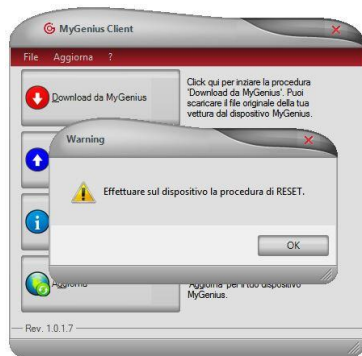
MyGenius Client

File Aggiorna ?

Download da MyGenius

Click qui per inziare la procedura 'Download da MyGenius'. Puoi scaricare il file originale della tua vettura dal dispositivo MyGenius.

Warning

Effettuare sul dispositivo la procedura di RESET.

OK

Aggiorna

Aggiorna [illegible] dispositivo MyGenius.

Rev. 1.0.1.7